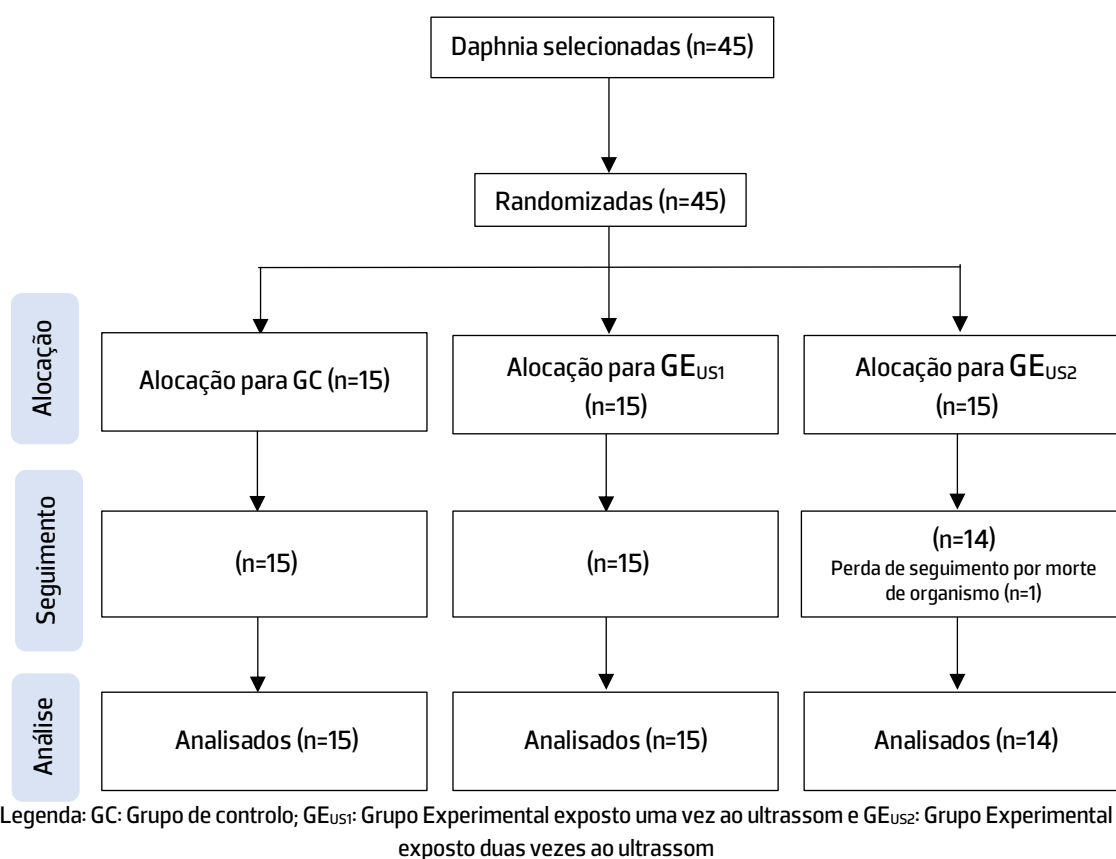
Daphnia selecionadas (n=45)

Randomizadas (n=45)

Alocação

Alocação para GC (n=15)

Alocação para $GE_{US1}$ (n=15)

Alocação para $GE_{US2}$ (n=15)

Seguimento

(n=15)

(n=15)

(n=14)
Perda de seguimento por morte de organismo (n=1)

Análise

Analisados (n=15)

Analisados (n=15)

Analisados (n=14)

Legenda: GC: Grupo de controlo; $GE_{US1}$: Grupo Experimental exposto uma vez ao ultrassom e $GE_{US2}$: Grupo Experimental exposto duas vezes ao ultrassom